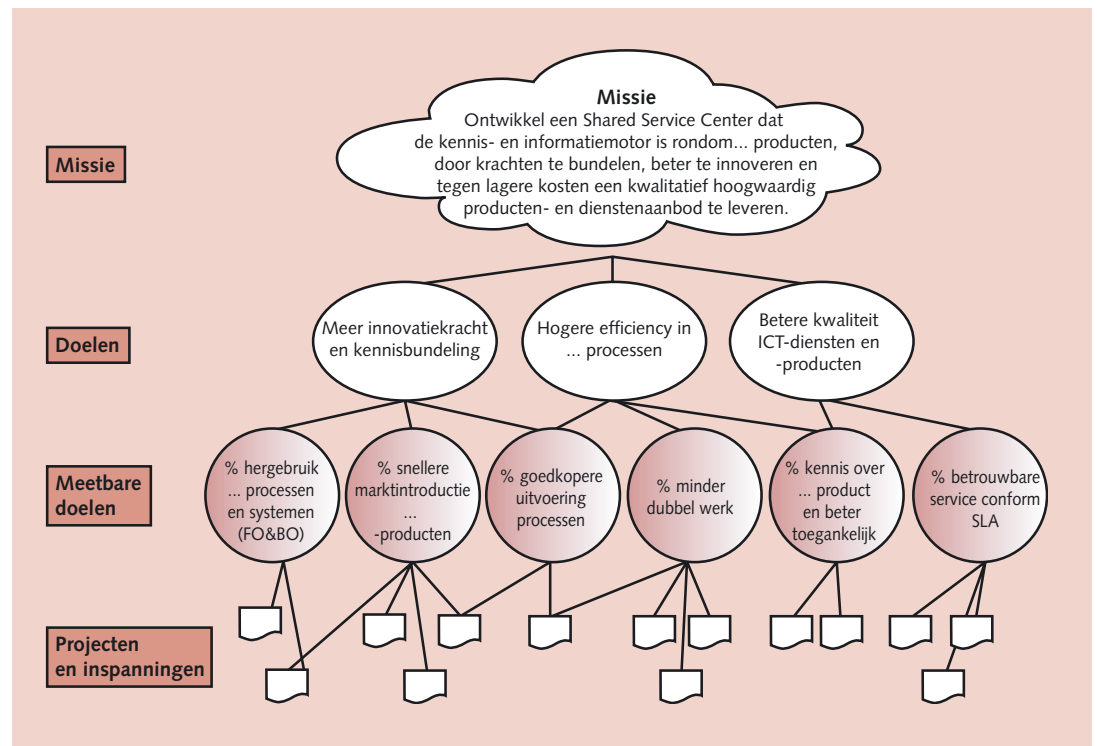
Missie

Missie
Ontwikkel een Shared Service Center dat de kennis- en informatiemotor is rondom... producten, door krachten te bundelen, beter te innoveren en tegen lagere kosten een kwalitatief hoogwaardig producten- en dienstenaanbod te leveren.

Doelen

Meer innovatiekracht en kennisbundeling

Hogere efficiency in ... processen

Betere kwaliteit ICT-diensten en -producten

Meetbare doelen

% hergebruik ... processen en systemen (FO&BO)

% snellere marktintroductie ... -producten

% goedkopere uitvoering processen

% minder dubbel werk

% kennis over ... product en beter toegankelijk

% betrouwbare service conform SLA

Projecten en inspanningen